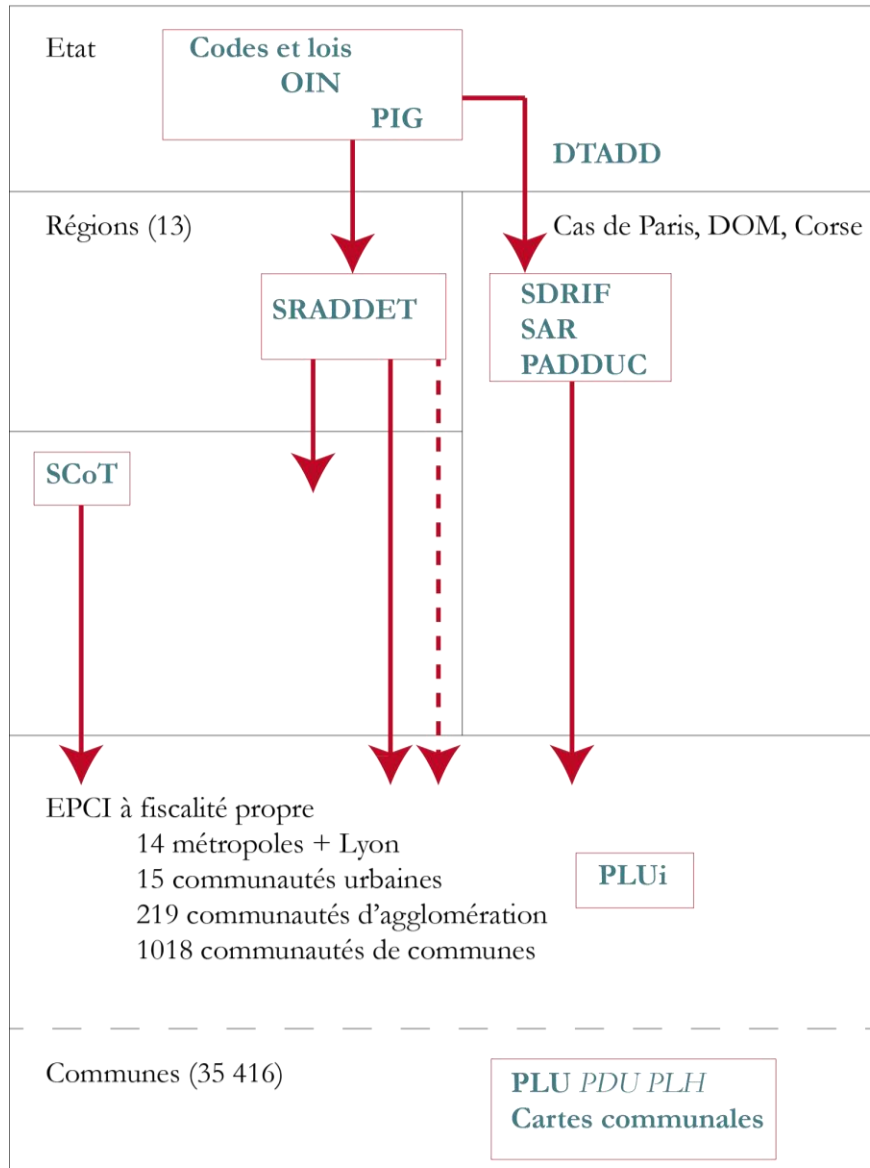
Etat

Codes et lois
OIN
PIG

DTADD

Régions (13)

Cas de Paris, DOM, Corse

SRADDET

SDRIF
SAR
PADDUC

SCoT

EPCI à fiscalité propre
14 métropoles + Lyon
15 communautés urbaines
219 communautés d'agglomération
1018 communautés de communes

PLUi

Communes (35 416)

PLU PDU PLH
Cartes communales